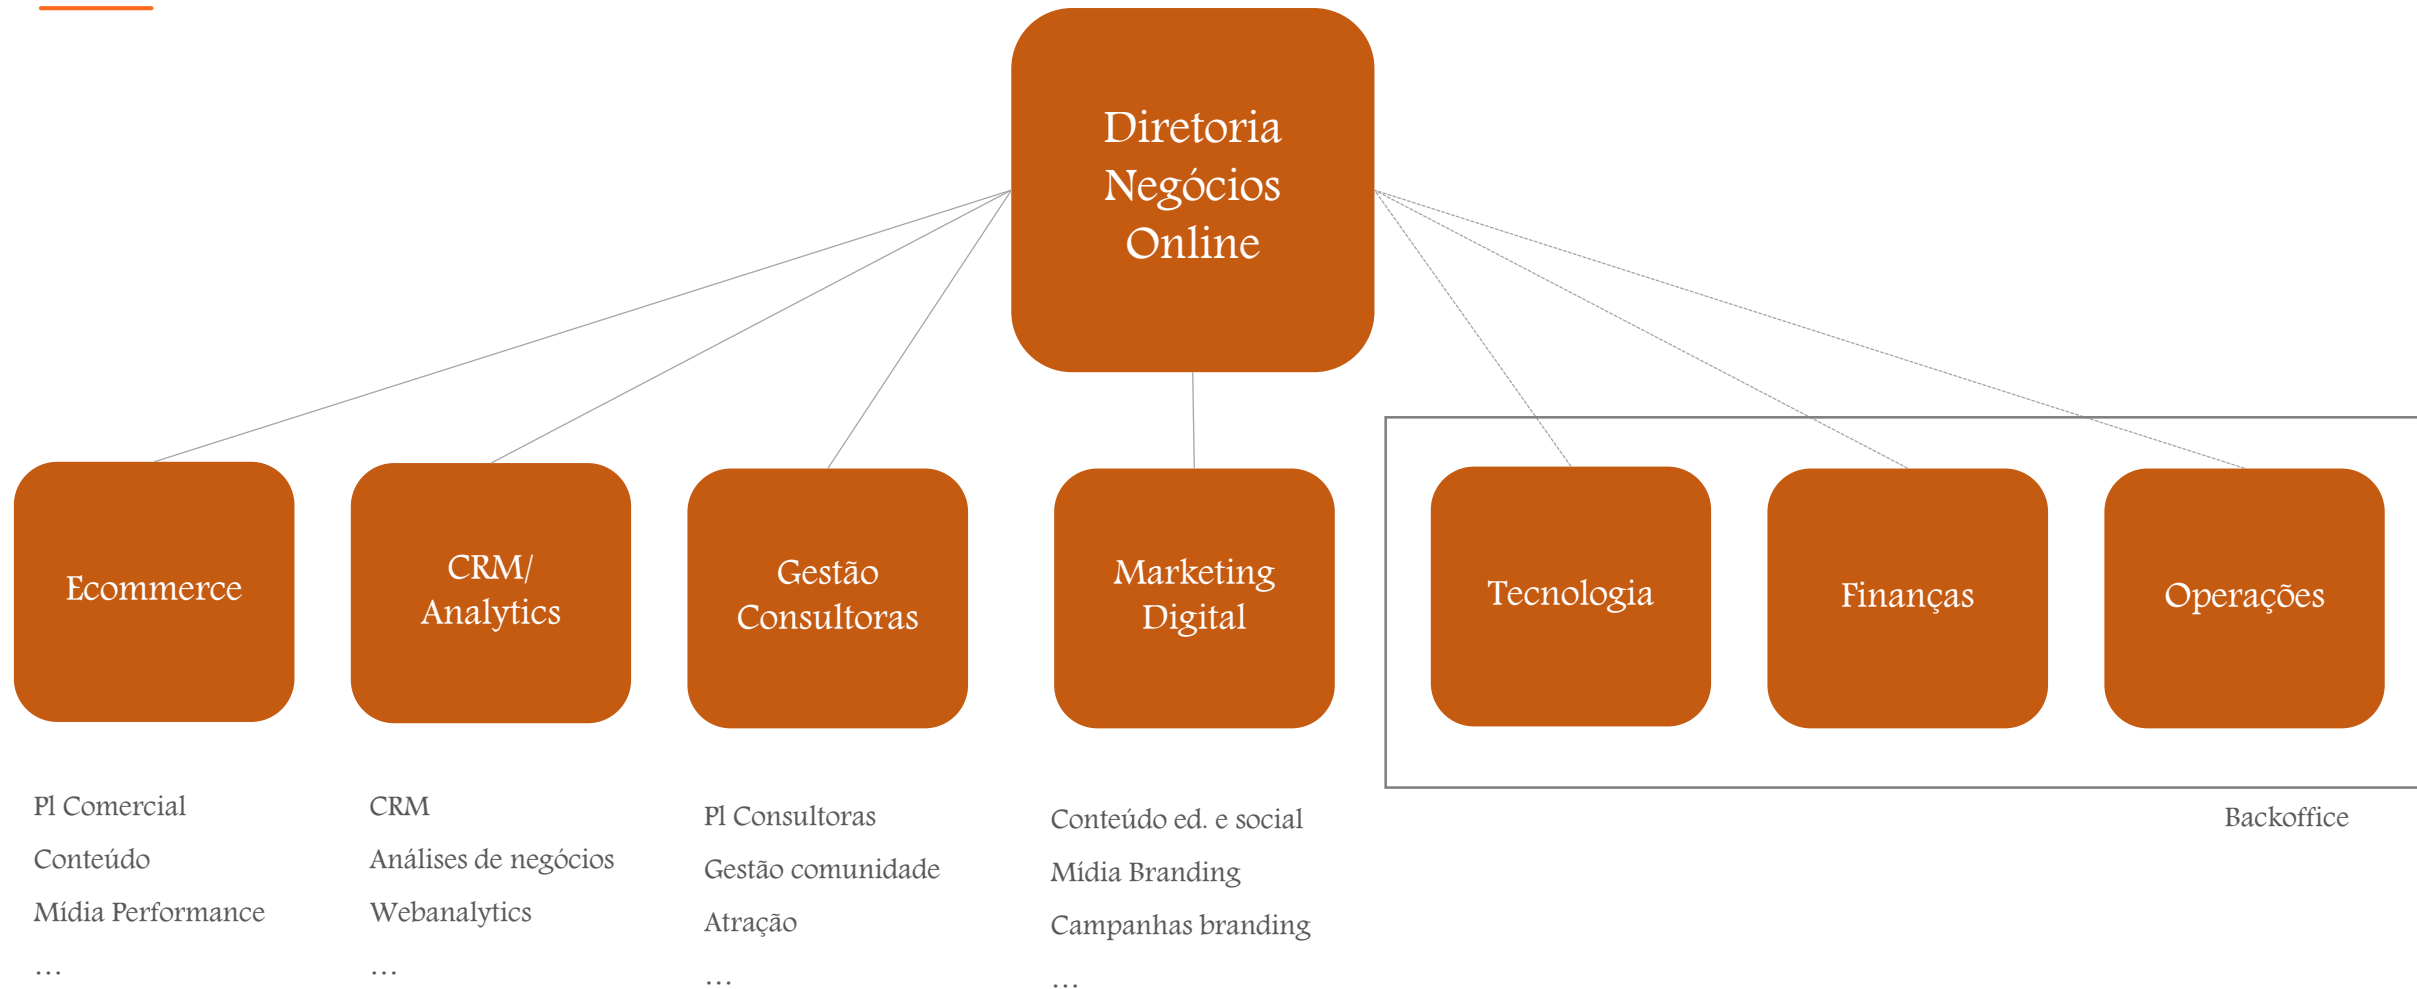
Diretoria Negócios Online

Ecommerce

CRM/ Analytics

Gestão Consultoras

Marketing Digital

Tecnologia

Finanças

Operações

Pl Comercial
Conteúdo
Mídia Performance
...

CRM
Análises de negócios
Webanalytics
...

Pl Consultoras
Gestão comunidade
Atração
...

Conteúdo ed. e social
Mídia Branding
Campanhas branding
...

Backoffice